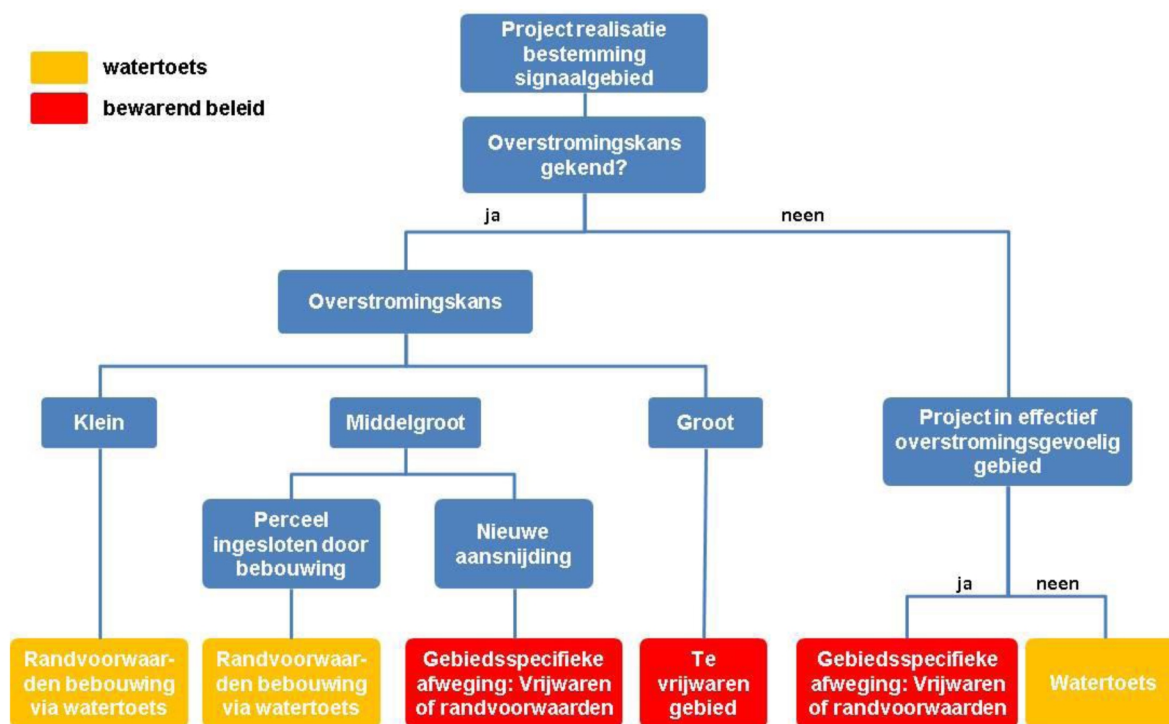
watertoets
bewarend beleid

Project realisatie bestemming signaalgebied

Overstromingskans gekend?

ja

neen

Overstromingskans

Klein

Middelgroot

Groot

Project in effectief overstromingsgevoelig gebied

Perceel ingesloten door bebouwing

Nieuwe aansnijding

ja

neen

Randvoorwaarden bebouwing via watertoets

Randvoorwaarden bebouwing via watertoets

Gebiedsspecifieke afweging: Vrijwaren of randvoorwaarden

Te vrijwaren gebied

Gebiedsspecifieke afweging: Vrijwaren of randvoorwaarden

Watertoets